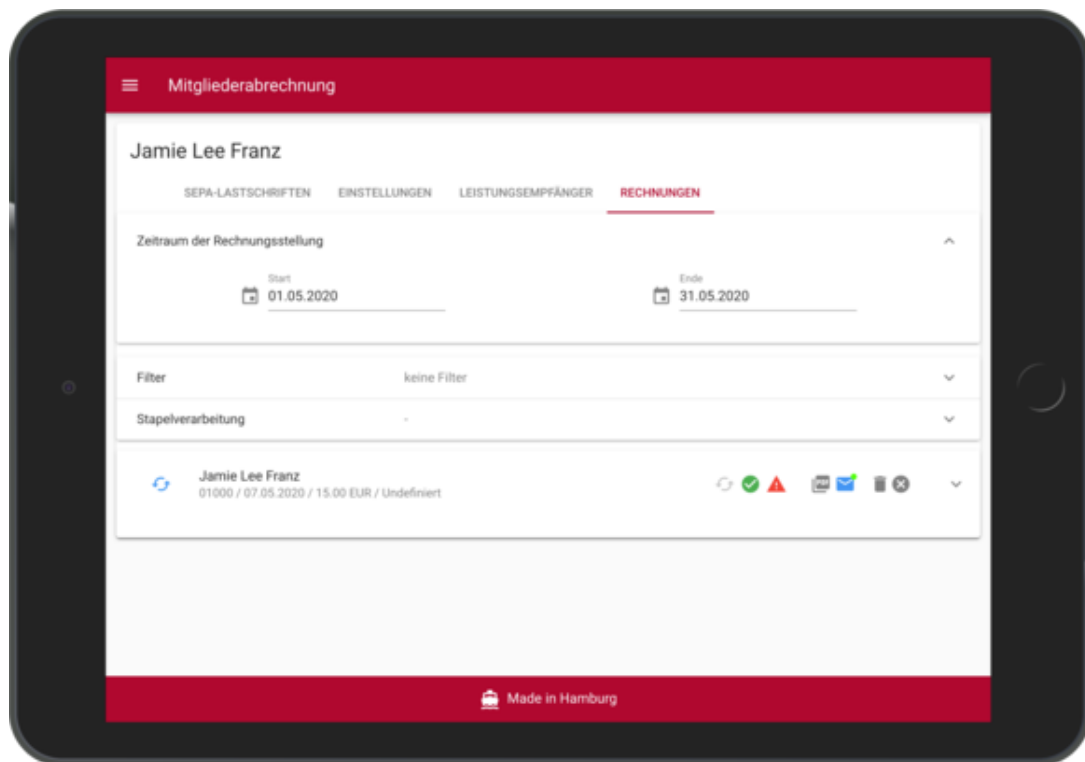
Mitgliederabrechnung

Jamie Lee Franz

SEPA-LASTSCHRIFTEN EINSTELLUNGEN LEISTUNGSEMPFÄNGER RECHNUNGEN

Zeitraum der Rechnungsstellung

Start
01.05.2020

Ende
31.05.2020

Filter keine Filter

Stapelverarbeitung -

Jamie Lee Franz
01000 / 07.05.2020 / 15.00 EUR / Undefiniert

Made in Hamburg